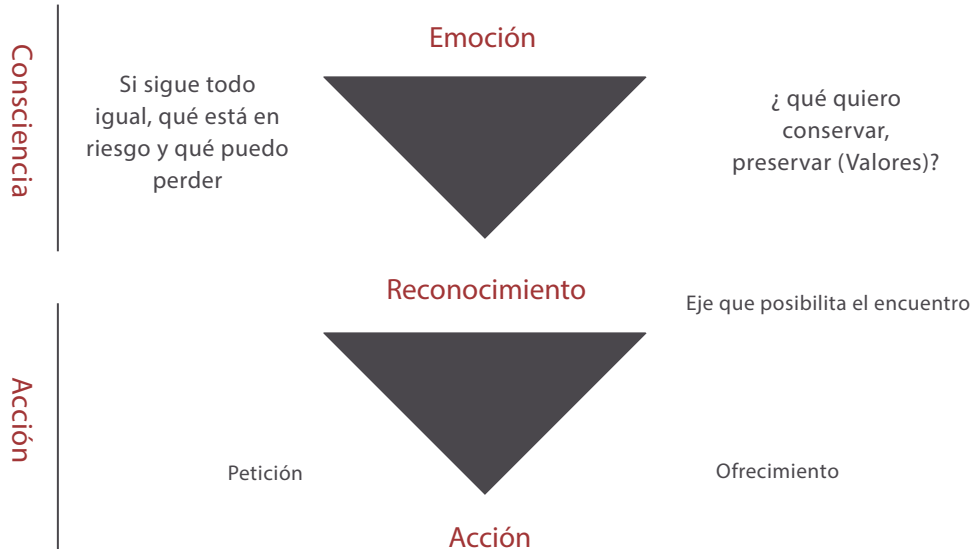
Consciencia

Emoción

Si sigue todo igual, qué está en riesgo y qué puedo perder

¿ qué quiero conservar, preservar (Valores)?

Reconocimiento

Eje que posibilita el encuentro

Acción

Petición

Ofrecimiento

Acción